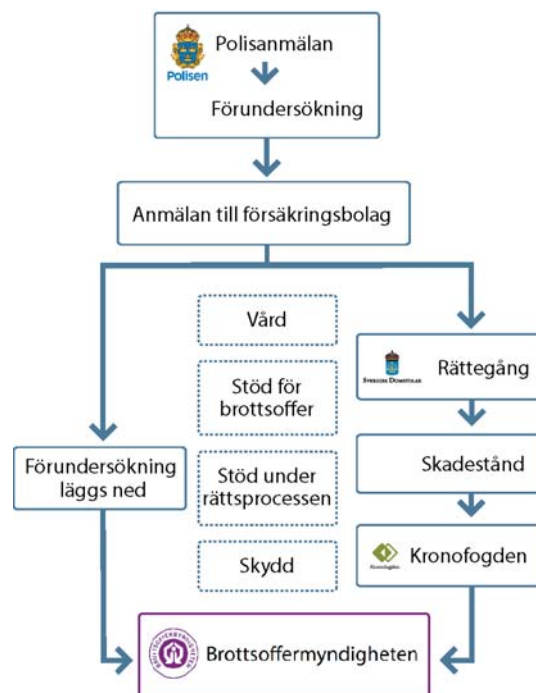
Polisen
Polisanmälan
Förundersökning

Anmälan till försäkringsbolag

Förundersökning läggs ned

Vård

Stöd för brottsoffer

Stöd under rättsprocessen

Skydd

Sveriges Domstolar
Rättegång

Skadestånd

Kronofogden
Kronofogden

Brottsoffermyndigheten
Brottsoffermyndigheten